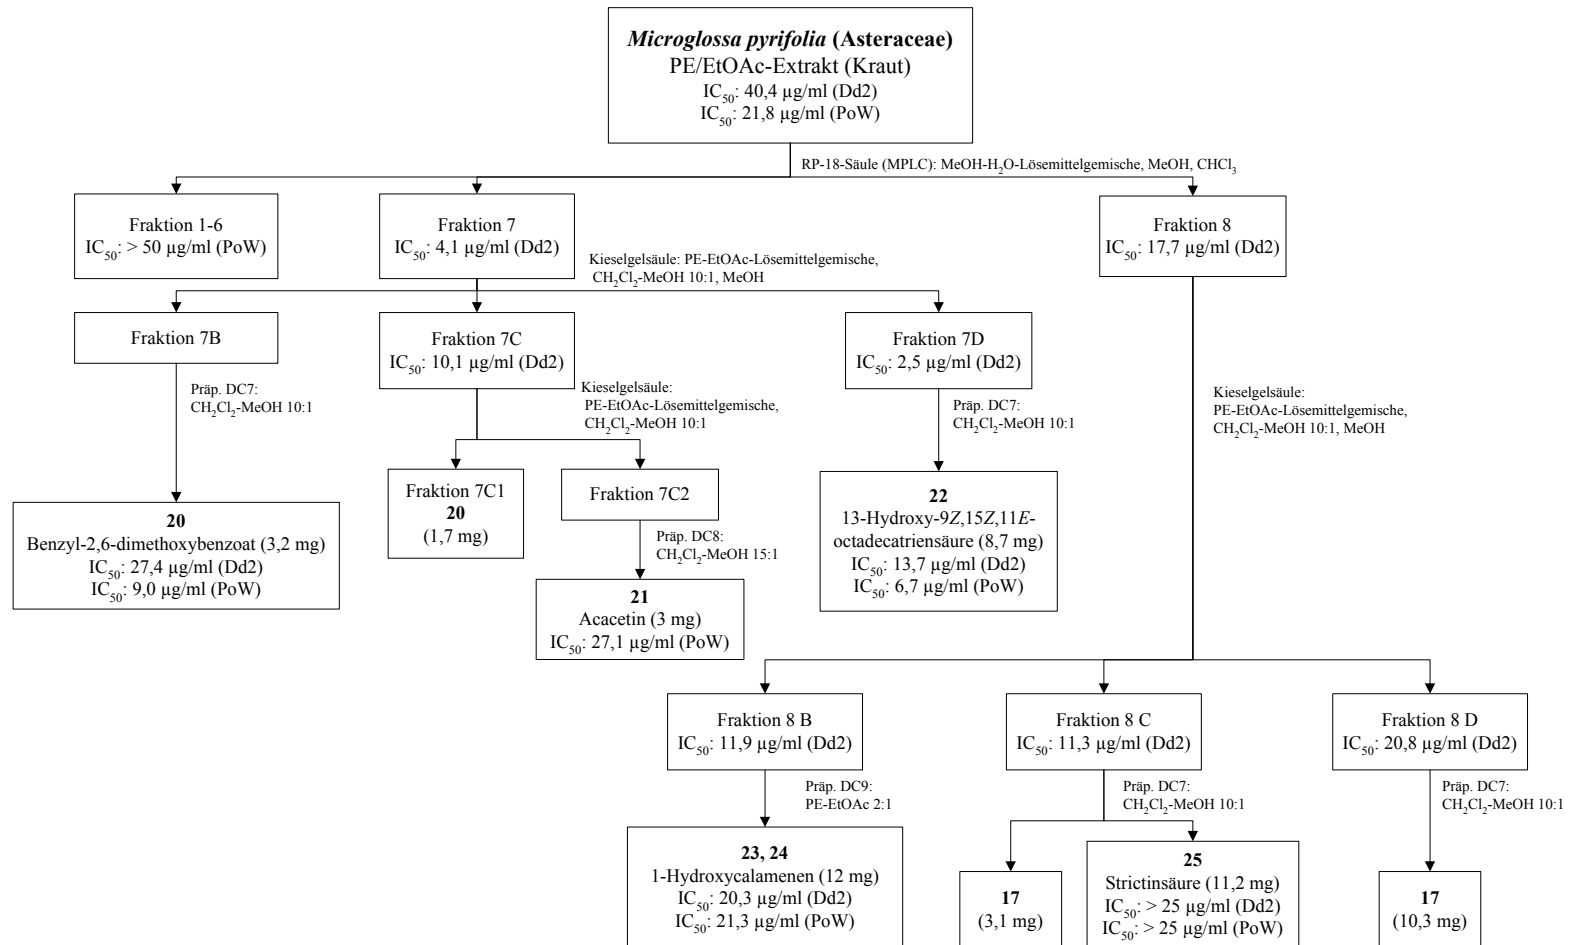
*Microglossa pyrifolia* (Asteraceae)
PE/EtOAc-Extrakt (Kraut)
$IC_{50}$: 40,4 µg/ml (Dd2)
$IC_{50}$: 21,8 µg/ml (PoW)

RP-18-Säule (MPLC): MeOH-$H_2O$-Lösemittelgemische, MeOH, $CHCl_3$

Fraktion 1-6
$IC_{50}$: > 50 µg/ml (PoW)

Fraktion 7
$IC_{50}$: 4,1 µg/ml (Dd2)

Kieselgelsäule: PE-EtOAc-Lösemittelgemische, $CH_2Cl_2$-MeOH 10:1, MeOH

Fraktion 8
$IC_{50}$: 17,7 µg/ml (Dd2)

Fraktion 7B

Präp. DC7:
$CH_2Cl_2$-MeOH 10:1

**20**
Benzyl-2,6-dimethoxybenzoat (3,2 mg)
$IC_{50}$: 27,4 µg/ml (Dd2)
$IC_{50}$: 9,0 µg/ml (PoW)

Fraktion 7C
$IC_{50}$: 10,1 µg/ml (Dd2)

Kieselgelsäule:
PE-EtOAc-Lösemittelgemische,
$CH_2Cl_2$-MeOH 10:1

Fraktion 7C1
**20**
(1,7 mg)

Fraktion 7C2

Präp. DC8:
$CH_2Cl_2$-MeOH 15:1

**21**
Acacetin (3 mg)
$IC_{50}$: 27,1 µg/ml (PoW)

Fraktion 7D
$IC_{50}$: 2,5 µg/ml (Dd2)

Präp. DC7:
$CH_2Cl_2$-MeOH 10:1

**22**
13-Hydroxy-9*Z*,15*Z*,11*E*-octadecatriensäure (8,7 mg)
$IC_{50}$: 13,7 µg/ml (Dd2)
$IC_{50}$: 6,7 µg/ml (PoW)

Kieselgelsäule:
PE-EtOAc-Lösemittelgemische,
$CH_2Cl_2$-MeOH 10:1, MeOH

Fraktion 8 B
$IC_{50}$: 11,9 µg/ml (Dd2)

Präp. DC9:
PE-EtOAc 2:1

**23, 24**
1-Hydroxycalamenen (12 mg)
$IC_{50}$: 20,3 µg/ml (Dd2)
$IC_{50}$: 21,3 µg/ml (PoW)

Fraktion 8 C
$IC_{50}$: 11,3 µg/ml (Dd2)

Präp. DC7:
$CH_2Cl_2$-MeOH 10:1

**17**
(3,1 mg)

**25**
Strictinsäure (11,2 mg)
$IC_{50}$: > 25 µg/ml (Dd2)
$IC_{50}$: > 25 µg/ml (PoW)

Fraktion 8 D
$IC_{50}$: 20,8 µg/ml (Dd2)

Präp. DC7:
$CH_2Cl_2$-MeOH 10:1

**17**
(10,3 mg)